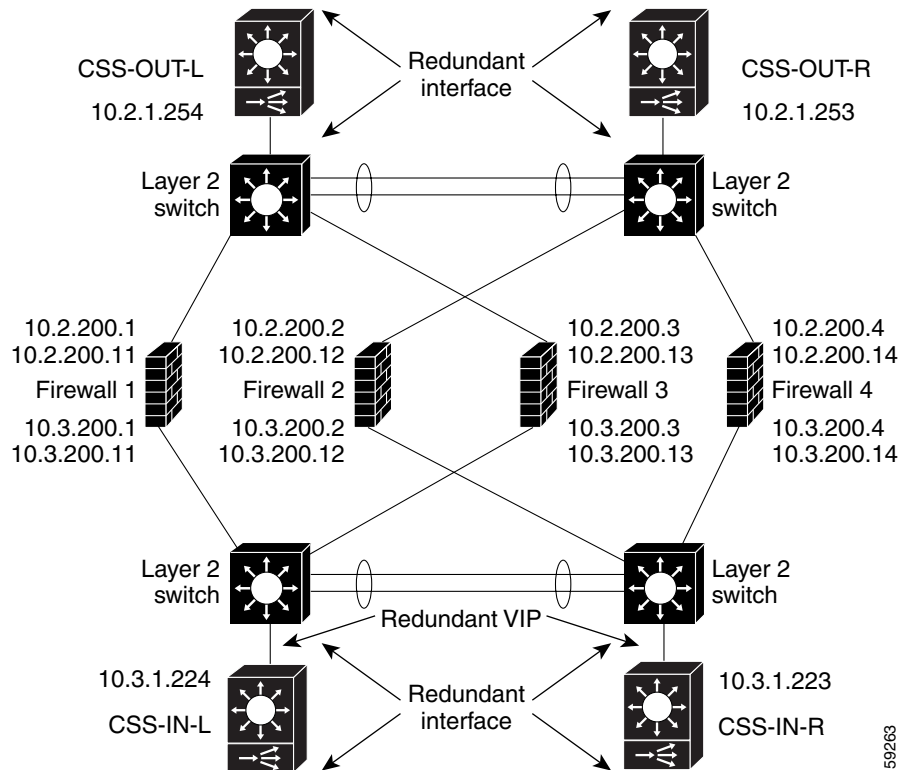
CSS-OUT-L
10.2.1.254
Redundant interface
CSS-OUT-R
10.2.1.253

Layer 2 switch
Layer 2 switch

10.2.200.1
10.2.200.11
Firewall 1
10.3.200.1
10.3.200.11

10.2.200.2
10.2.200.12
Firewall 2
10.3.200.2
10.3.200.12

10.2.200.3
10.2.200.13
Firewall 3
10.3.200.3
10.3.200.13

10.2.200.4
10.2.200.14
Firewall 4
10.3.200.4
10.3.200.14

Layer 2 switch
Layer 2 switch
Redundant VIP

10.3.1.224
CSS-IN-L
Redundant interface
10.3.1.223
CSS-IN-R

59263